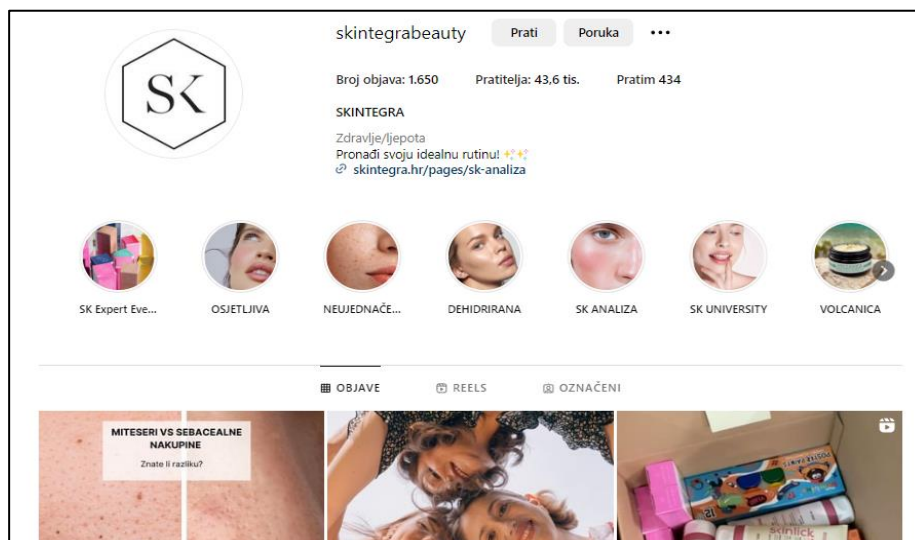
SK

skintegrabeauty Prati Poruka •••

Broj objava: 1.650 Pratitelja: 43,6 tis. Pratim 434

SKINTEGRA

Zdravlje/ljepota
Pronađi svoju idealnu rutinu! ✨✨
skintegra.hr/pages/sk-analiza

SK Expert Eve... OSJETLJIVA NEUJEDNAČE... DEHIDRIRANA SK ANALIZA SK UNIVERSITY VOLCANICA

OBJAVE REELS OZNAČENI

MITESERI VS SEBACEALNE NAKUPINE
Znate li razliku?